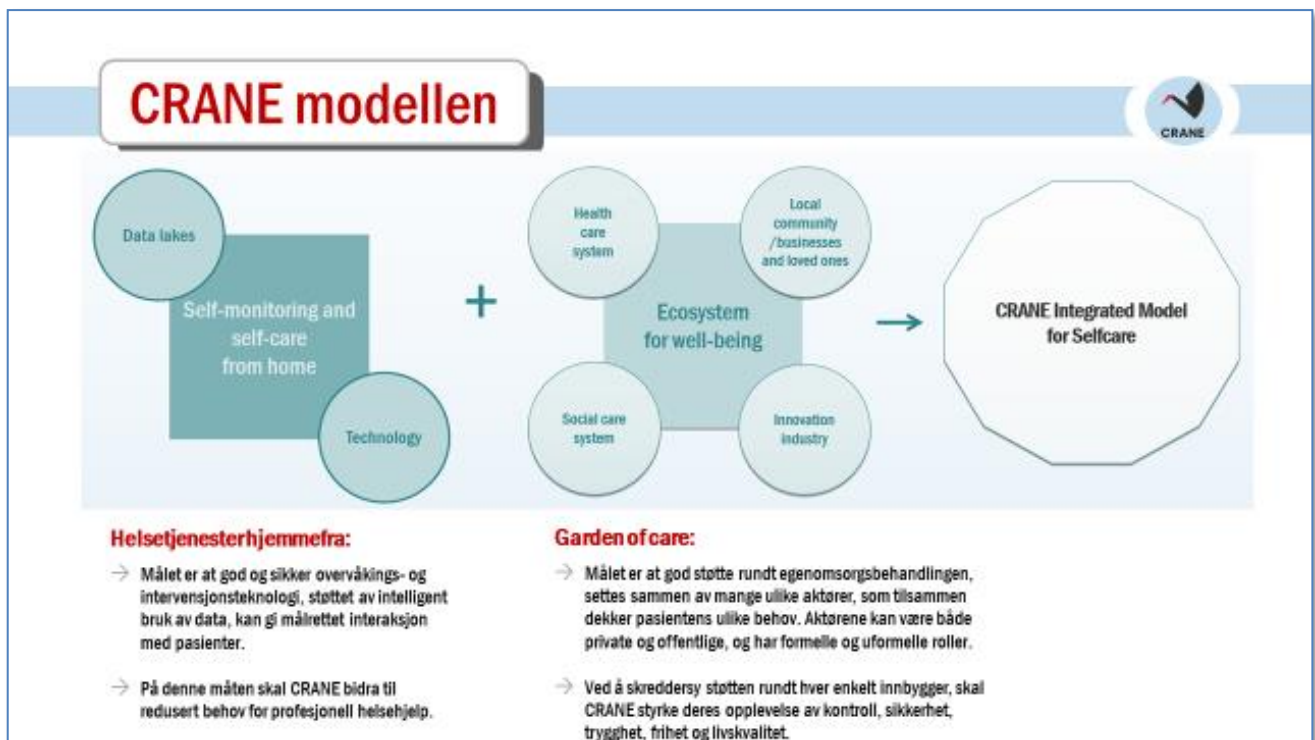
CRANE modellen

CRANE

Data lakes

Self-monitoring and self-care from home

Technology

+

Health care system

Local community /businesses and loved ones

Ecosystem for well-being

Social care system

Innovation industry

→

CRANE Integrated Model for Selfcare

Helsetjenesterhjemmefra:

→ Målet er at god og sikker overvåkings- og intervensjonsteknologi, støttet av intelligent bruk av data, kan gi målrettet interaksjon med pasienter.

→ På denne måten skal CRANE bidra til redusert behov for profesjonell helsehjelp.

Garden of care:

→ Målet er at god støtte rundt egenomsorgsbehandlingen, settes sammen av mange ulike aktører, som tilsammen dekker pasientens ulike behov. Aktørene kan være både private og offentlige, og har formelle og uformelle roller.

→ Ved å skreddersy støtten rundt hver enkelt innbygger, skal CRANE styrke deres opplevelse av kontroll, sikkerhet, trygghet, frihet og livskvalitet.